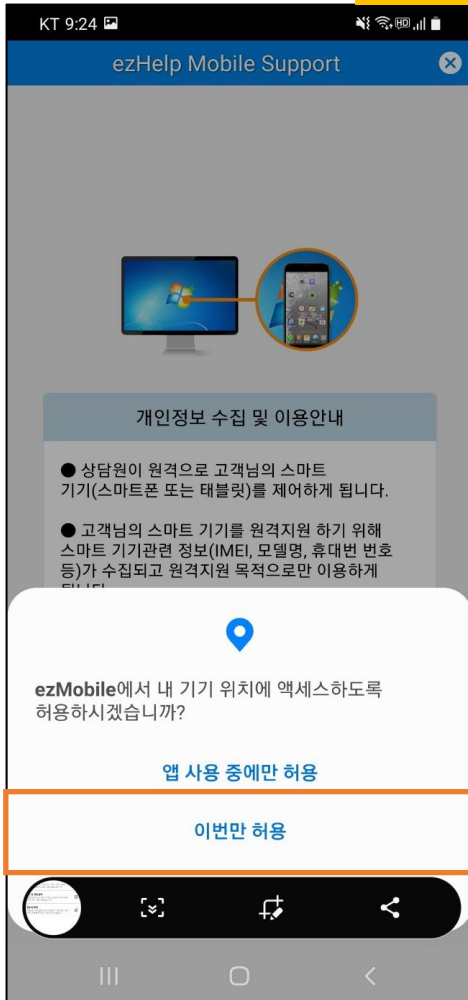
KT 9:24

ezHelp Mobile Support

개인정보 수집 및 이용안내

● 상담원이 원격으로 고객님의 스마트 기기(스마트폰 또는 태블릿)를 제어하게 됩니다.

● 고객님의 스마트 기기를 원격지원 하기 위해 스마트 기기관련 정보(IMEI, 모델명, 휴대번 번호 등)가 수집되고 원격지원 목적으로만 이용하게 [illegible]

ezMobile에서 내 기기 위치에 액세스하도록 허용하시겠습니까?

앱 사용 중에만 허용

이번만 허용